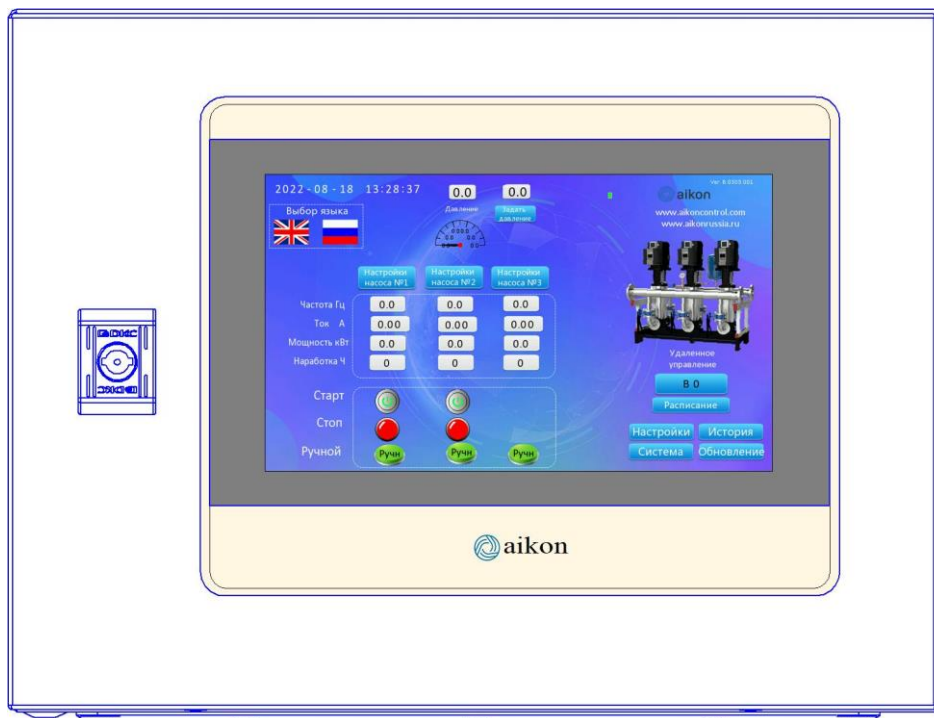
2022 - 08 - 18 13:28:37

0.0 0.0

Давление

Задать давление

Выбор языка

Ver: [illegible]

aikon

www.aikoncontrol.com
www.aikonrussia.ru

Настройки насоса №1

Настройки насоса №2

Настройки насоса №3

| | | | |
|---|---|---|---|
| Частота Гц | 0.0 | 0.0 | 0.0 |
| Ток А | 0.00 | 0.00 | 0.00 |
| Мощность кВт | 0.0 | 0.0 | 0.0 |
| Наработка Ч | 0 | 0 | 0 |

Старт

Стоп

Ручной

Ручн Ручн Ручн

Удаленное управление

В 0

Расписание

Настройки История

Система Обновление

aikon